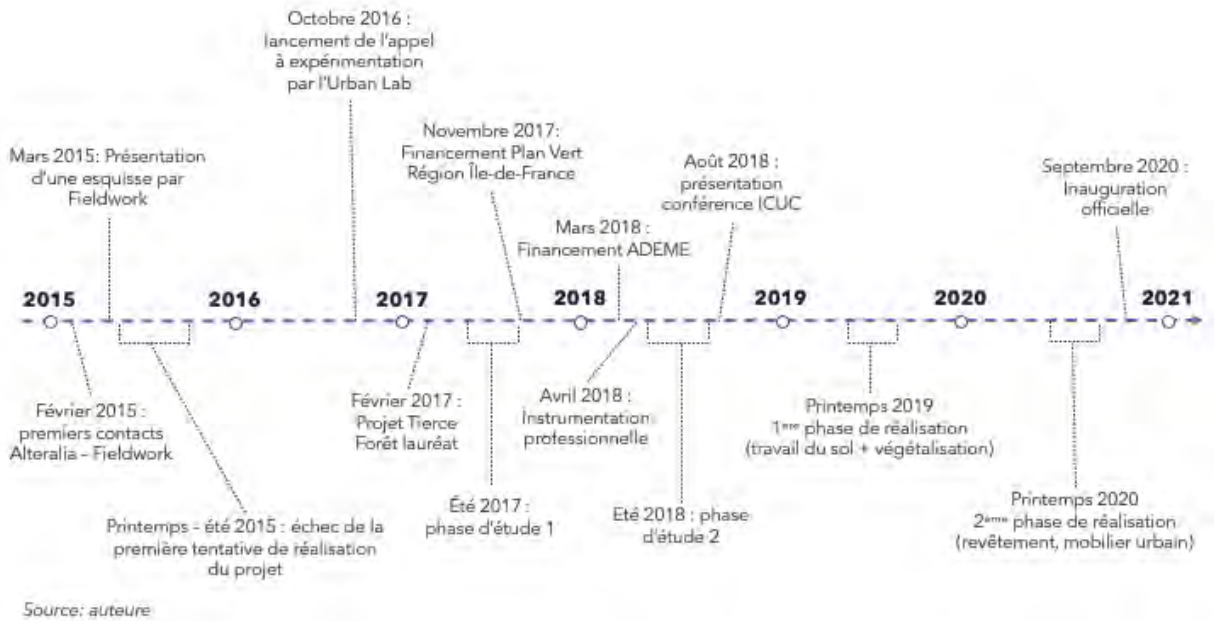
Octobre 2016 : lancement de l'appel à expérimentation par l'Urban Lab

Mars 2015: Présentation d'une esquisse par Fieldwork

Novembre 2017: Financement Plan Vert Région Île-de-France

Août 2018 : présentation conférence ICUC

Septembre 2020 : Inauguration officielle

Mars 2018 : Financement ADEME

2015

2016

2017

2018

2019

2020

2021

Février 2015 : premiers contacts Alteralia – Fieldwork

Février 2017 : Projet Tierce Forêt lauréat

Avril 2018 : Instrumentation professionnelle

Printemps 2019 $1^{ère}$ phase de réalisation (travail du sol + végétalisation)

Printemps - été 2015 : échec de la première tentative de réalisation du projet

Été 2017 : phase d'étude 1

Eté 2018 : phase d'étude 2

Printemps 2020 $2^{ème}$ phase de réalisation (revêtement, mobilier urbain)

Source: auteure